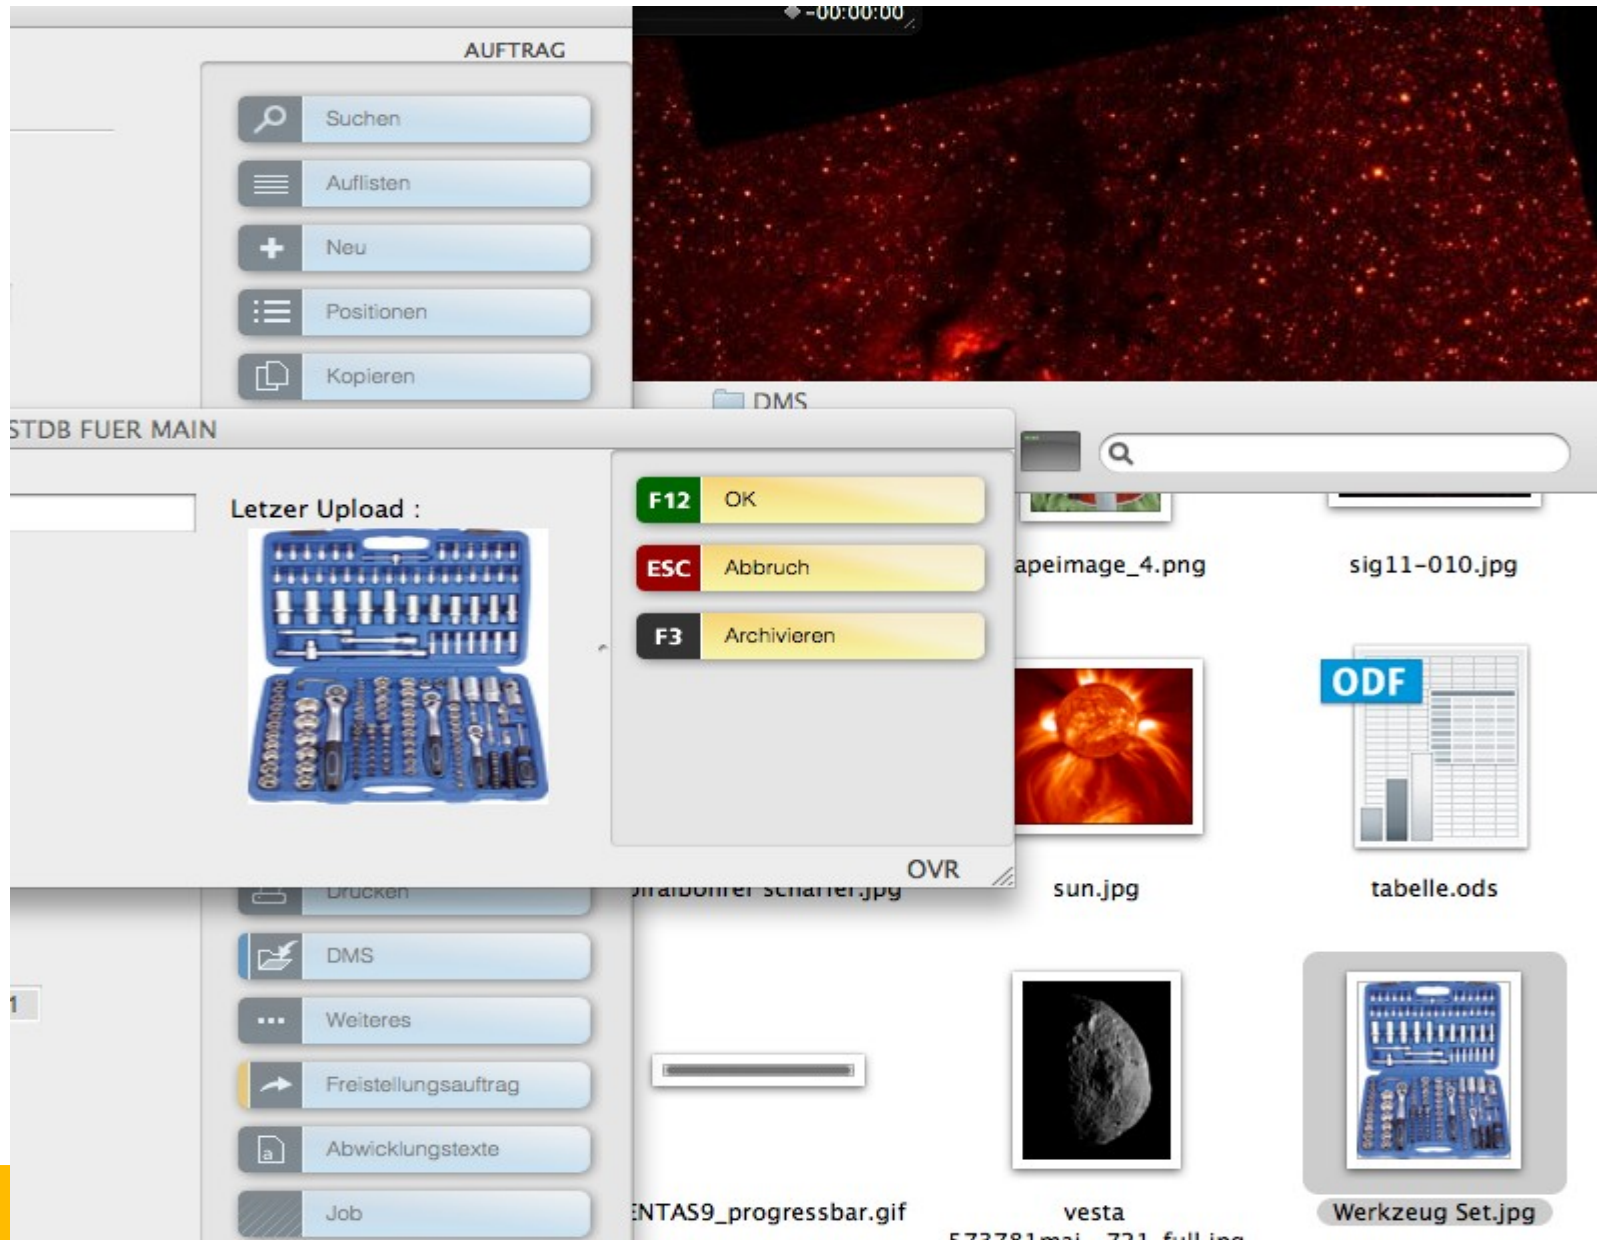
-00:00:00

AUFTRAG

Suchen

Auflisten

Neu

Positionen

Kopieren

DMS

STDB FUER MAIN

Letzer Upload :

F12 OK

ESC Abbruch

F3 Archivieren

OVR

apeimage_4.png

sig11-010.jpg

ODF

sun.jpg

tabelle.ods

Drucken

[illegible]schaffer.jpg

DMS

Weiteres

Freistellungsauftrag

Abwicklungstexte

Job

1

ENTAS9_progressbar.gif

vesta

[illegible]

Werkzeug Set.jpg